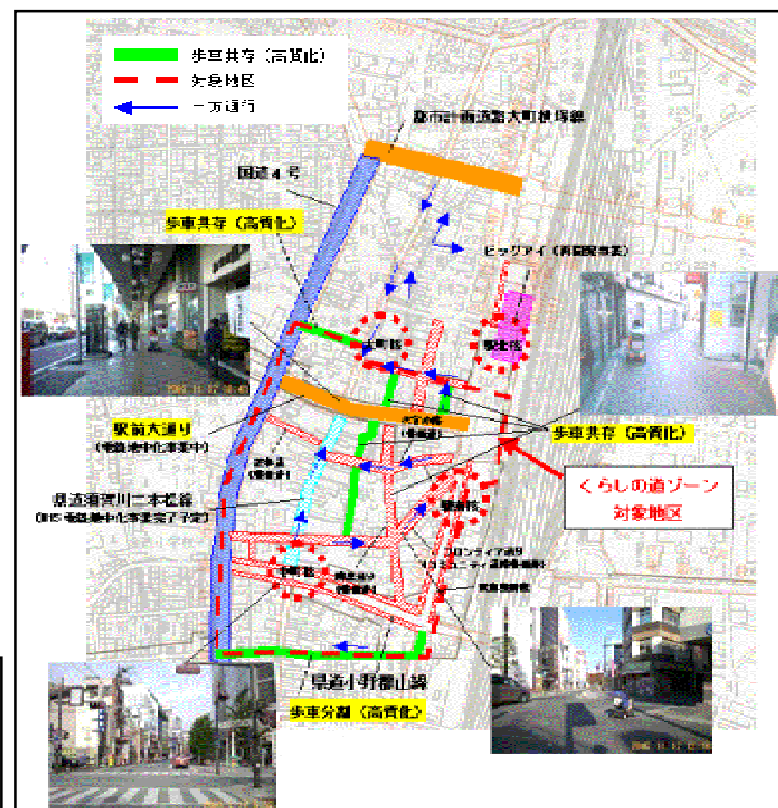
歩車共存（高質化）
対象地区
一方通行
都市計画道路大町横塚線
国道4号
歩車共存（高質化）
ビッグアイ（再開発事業）
駅前大通り
（電線地中化事業中）
歩車共存（高質化）
くらしの道ゾーン
対象地区
県道須賀川二本松線
県道小野郡山線
歩車分離（高質化）
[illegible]